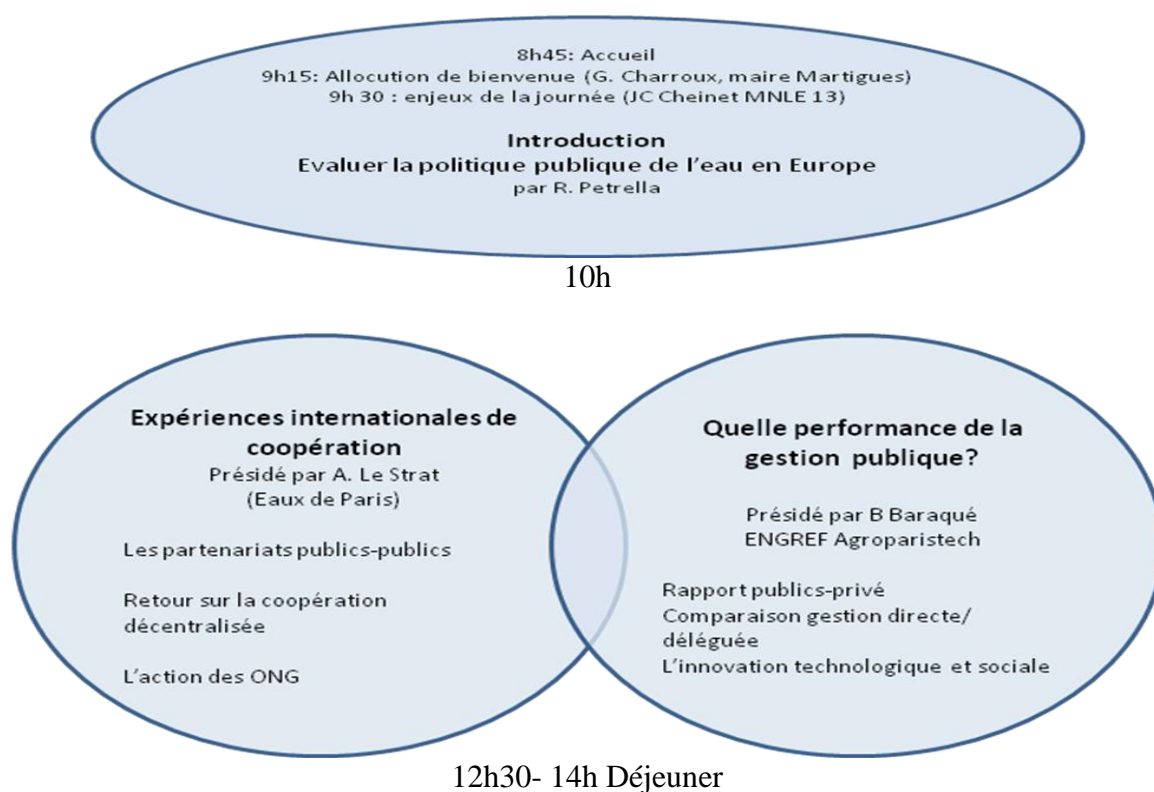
8h45: Accueil
9h15: Allocution de bienvenue (G. Charroux, maire Martigues)
9h 30 : enjeux de la journée (JC Cheinet MNLE 13)

Introduction
Evaluer la politique publique de l'eau en Europe
par R. Petrella

10h

Expériences internationales de coopération
Présidé par A. Le Strat
(Eaux de Paris)

Les partenariats publics-publics

Retour sur la coopération décentralisée

L'action des ONG

Quelle performance de la gestion publique?

Présidé par B Baraqué
ENGREF Agroparistech

Rapport publics-privé
Comparaison gestion directe/ déléguée
L'innovation technologique et sociale

12h30- 14h Déjeuner